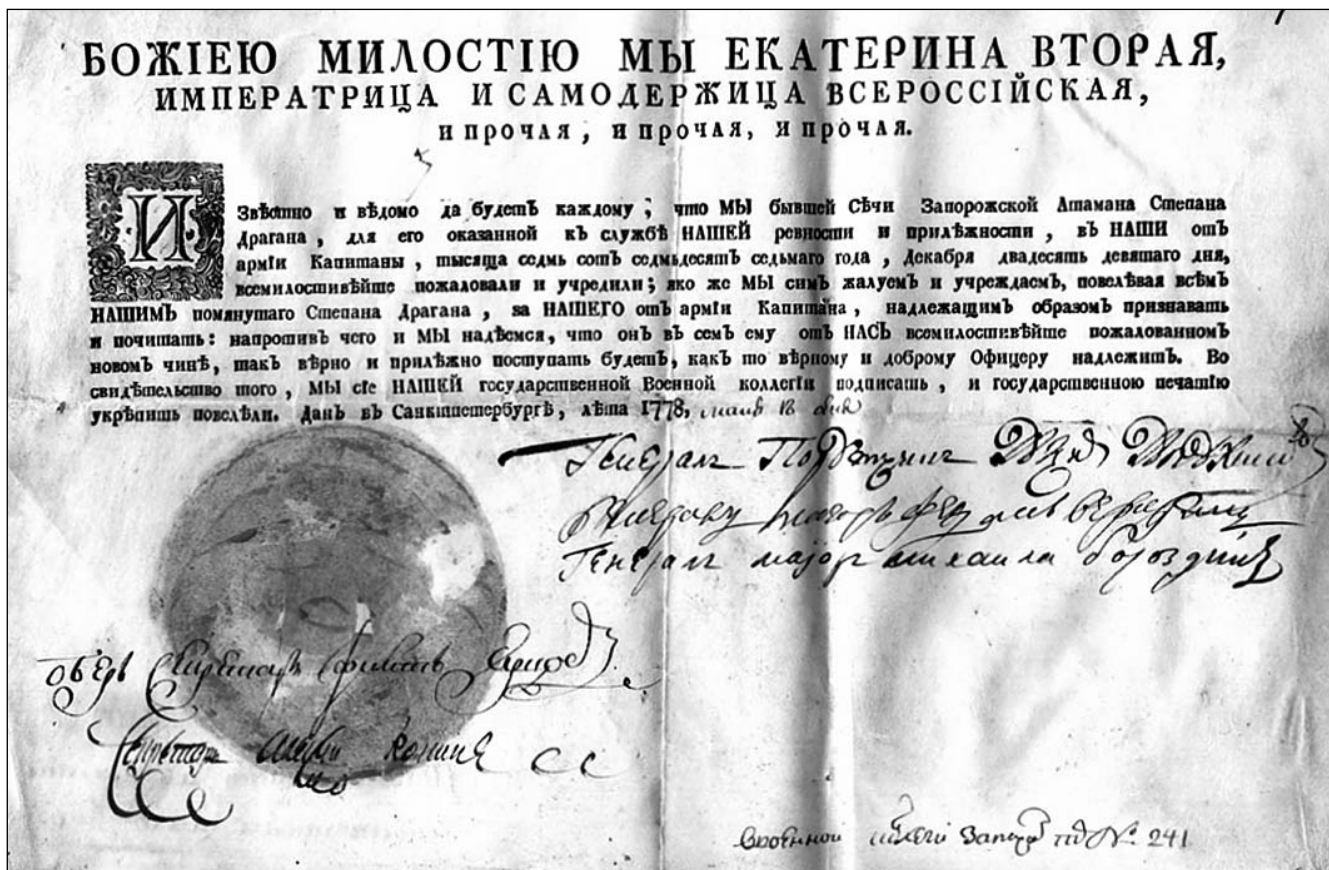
БОЖІЕЮ МИЛОСТІЮ МЫ ЕКАТЕРИНА ВТОРАЯ,
ИМПЕРАТРИЦА И САМОДЕРЖИЦА ВСЕРОССІЙСКАЯ,
и прочая, и прочая, и прочая.

Извѣстно и вѣдомо да будетъ каждому, что МЫ бывшей Сѣчи Запорожской Атамана Степана Драгана, для его оказанной къ службѣ НАШЕЙ ревности и прилѣжности, въ НАШИ отъ арміи Капитаны, тысяча семь сотъ семьдесятъ седьмаго года, Декабря двадесять девятаго дня, всемилостивѣйше пожаловали и учредили; яко же МЫ симъ жалуемъ и учреждаемъ, повелѣвая всѣмъ НАШИМЪ помянутаго Степана Драгана, за НАШЕГО отъ арміи Капитана, надлежащимъ образомъ признавать и почитать: напротивъ чего и МЫ надѣемся, что онъ въ семъ ему отъ НАСЪ всемилостивѣйше пожалованномъ новомъ чинѣ, такъ вѣрно и прилѣжно поступать будетъ, какъ то вѣрному и доброму Офицеру надлежитъ. Во свидѣтельство того, МЫ сіе НАШЕЙ государственной Военной коллегіи подписать, и государственною печатью укрѣпить повелѣли. Данъ въ Санктпетербургѣ, лѣта 1778, маія 18 дня

Генерал Порутчик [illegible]
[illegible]
Генерал маиор михаила бороздин

обер секретар Филипп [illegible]
секретар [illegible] кошке

Военной коллегіи Запорож под № 241